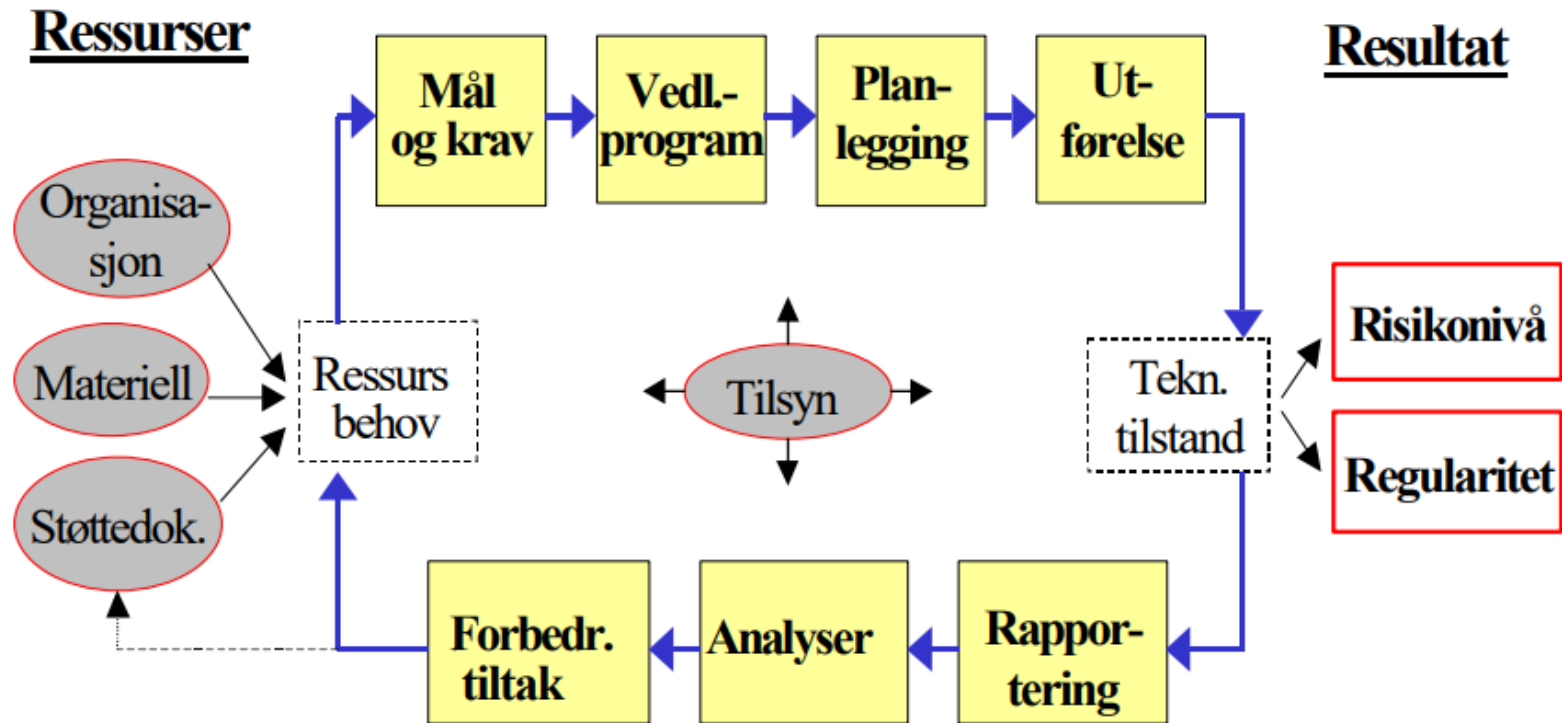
Ressurser

Resultat

Mål og krav

Vedl.-program

Plan-legging

Ut-førelse

Organisa-sjon

Materiell

Støttedok.

Ressurs behov

Tilsyn

Tekn. tilstand

Risikonivå

Regularitet

Forbedr. tiltak

Analyser

Rappor-tering